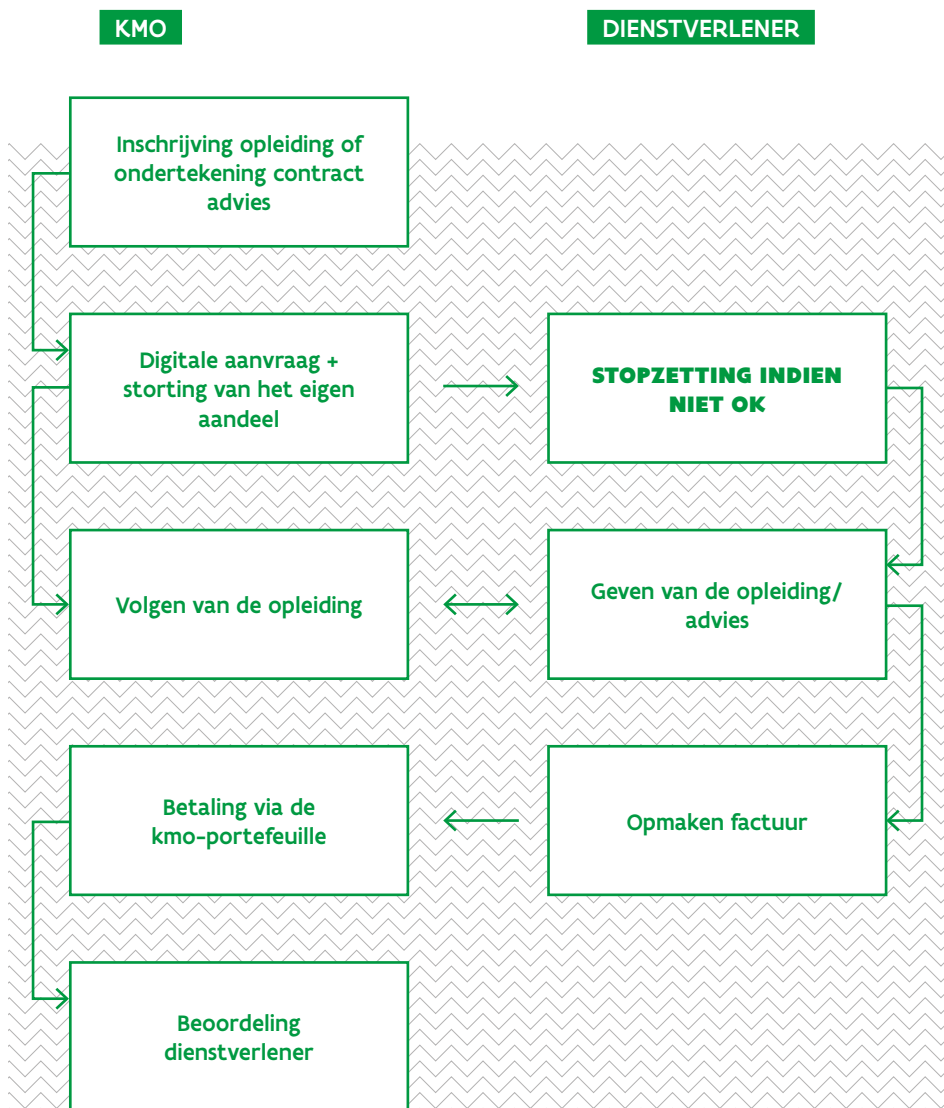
KMO

DIENSTVERLENER

Inschrijving opleiding of ondertekening contract advies

Digitale aanvraag + storting van het eigen aandeel

STOPZETTING INDIEN NIET OK

Volgen van de opleiding

Geven van de opleiding/ advies

Betaling via de kmo-portefeuille

Opmaken factuur

Beoordeling dienstverlener